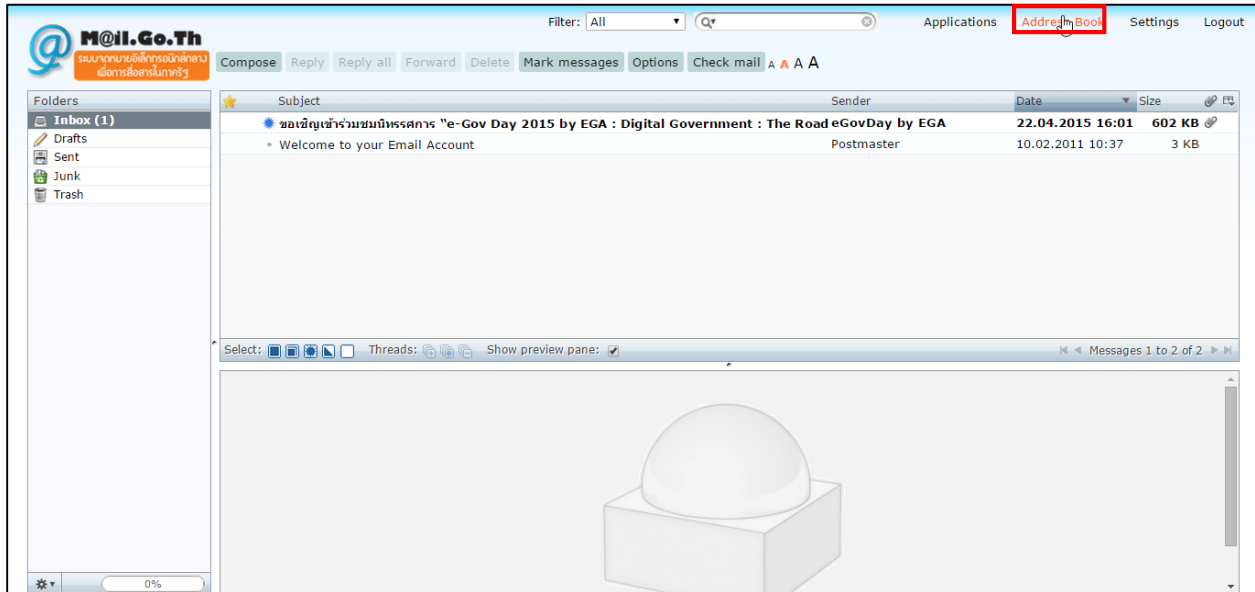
M@il.Go.Th
ระบบจดหมายอิเล็กทรอนิกส์กลาง เพื่อการสื่อสารในภาครัฐ

Filter: All

Applications Address Book Settings Logout

Compose Reply Reply all Forward Delete Mark messages Options Check mail A A A A

Folders
Inbox (1)
Drafts
Sent
Junk
Trash

0%

| Subject | Sender | Date | Size |
|---|---|---|---|
| ขอเชิญเข้าร่วมชมนิทรรศการ "e-Gov Day 2015 by EGA : Digital Government : The Road | eGovDay by EGA | 22.04.2015 16:01 | 602 KB |
| Welcome to your Email Account | Postmaster | 10.02.2011 10:37 | 3 KB |

Select: Threads: Show preview pane: Messages 1 to 2 of 2